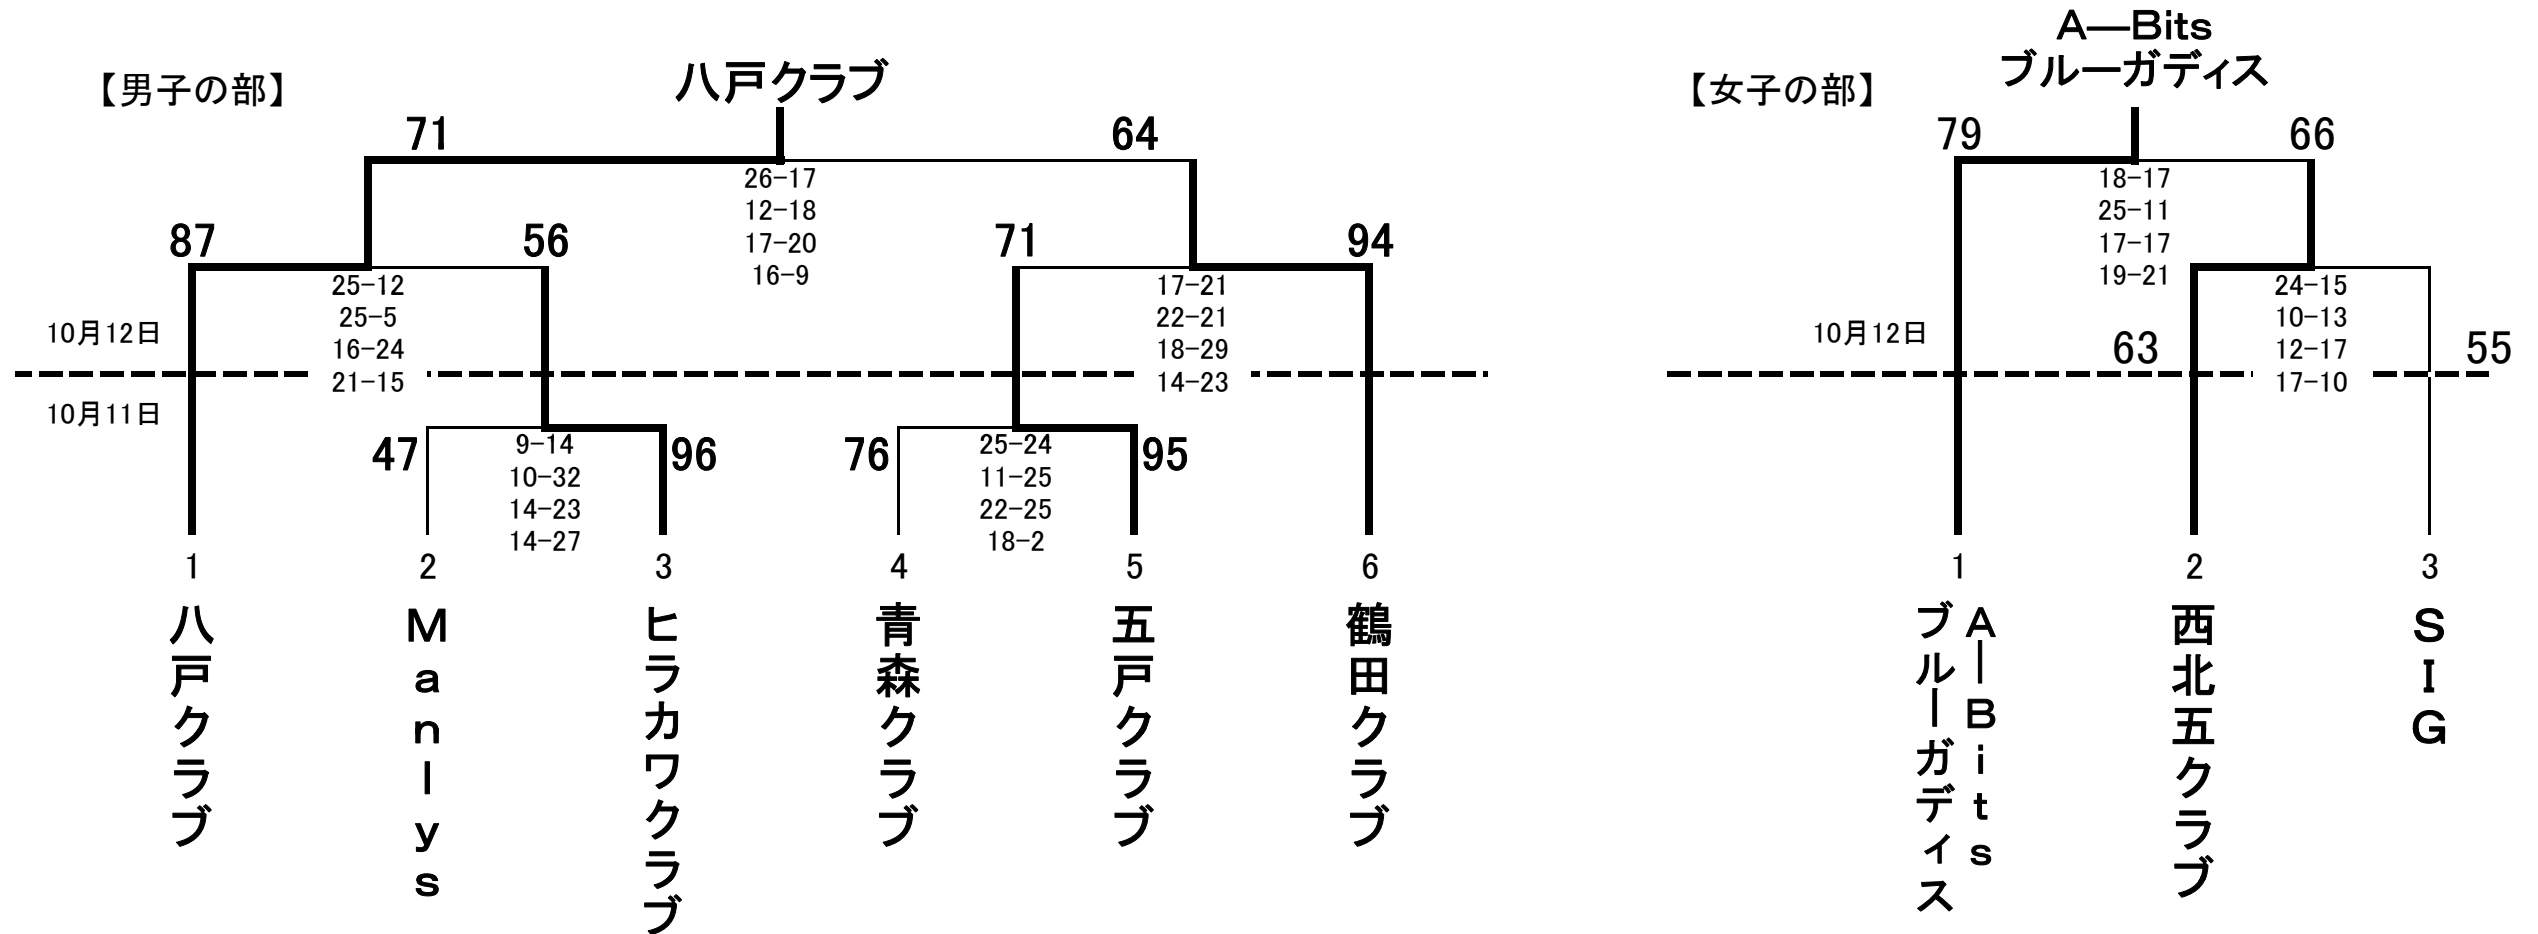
【男子の部】

八戸クラブ

71

64

26-17
12-18
17-20
16-9

87

56

71

94

25-12
25-5
16-24
21-15

17-21
22-21
18-29
14-23

10月12日

10月11日

47

9-14
10-32
14-23
14-27

96

76

25-24
11-25
22-25
18-2

95

1 八戸クラブ
2 Manlys
3 ヒラカワクラブ
4 青森クラブ
5 五戸クラブ
6 鶴田クラブ

【女子の部】

A—Bits
ブルーガディス

79

66

18-17
25-11
17-17
19-21

10月12日

63

24-15
10-13
12-17
17-10

55

1 A—Bits ブルーガディス
2 西北五クラブ
3 SIG